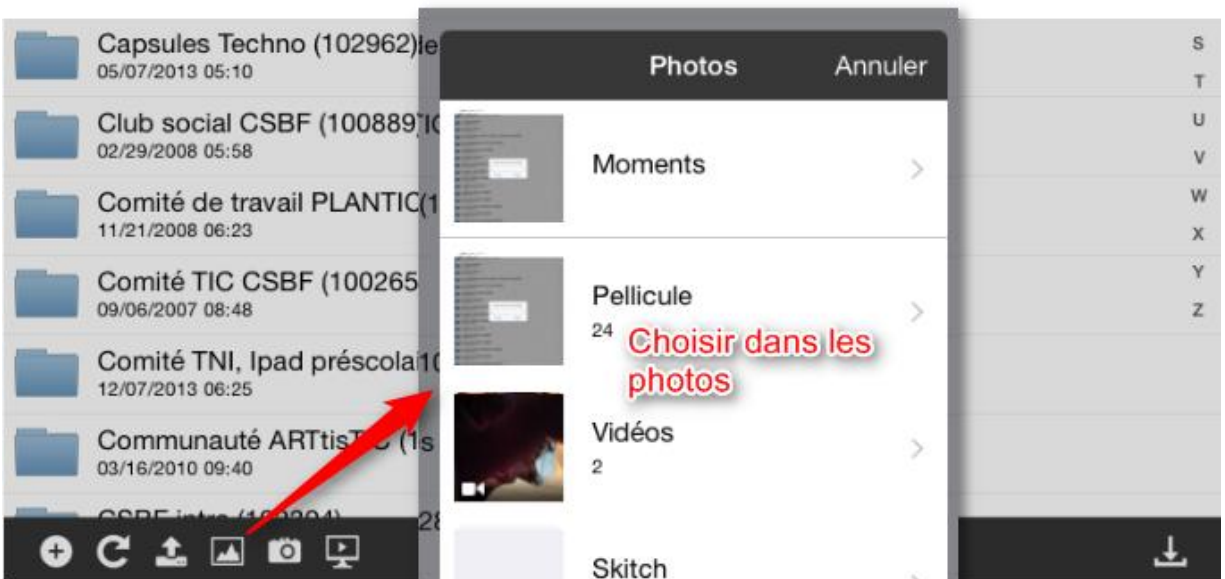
Capsules Techno (102962)le
05/07/2013 05:10

Club social CSBF (100889)
02/29/2008 05:58

Comité de travail PLANTIC(1
11/21/2008 06:23

Comité TIC CSBF (100265
09/06/2007 08:48

Comité TNI, Ipad préscola1
12/07/2013 06:25

Communauté ARTtisTIC (1s
03/16/2010 09:40

CSBF intro (100304) 28

S
T
U
V
W
X
Y
Z

Photos Annuler

Moments

Pellicule
24

Choisir dans les photos

Vidéos
2

Skitch